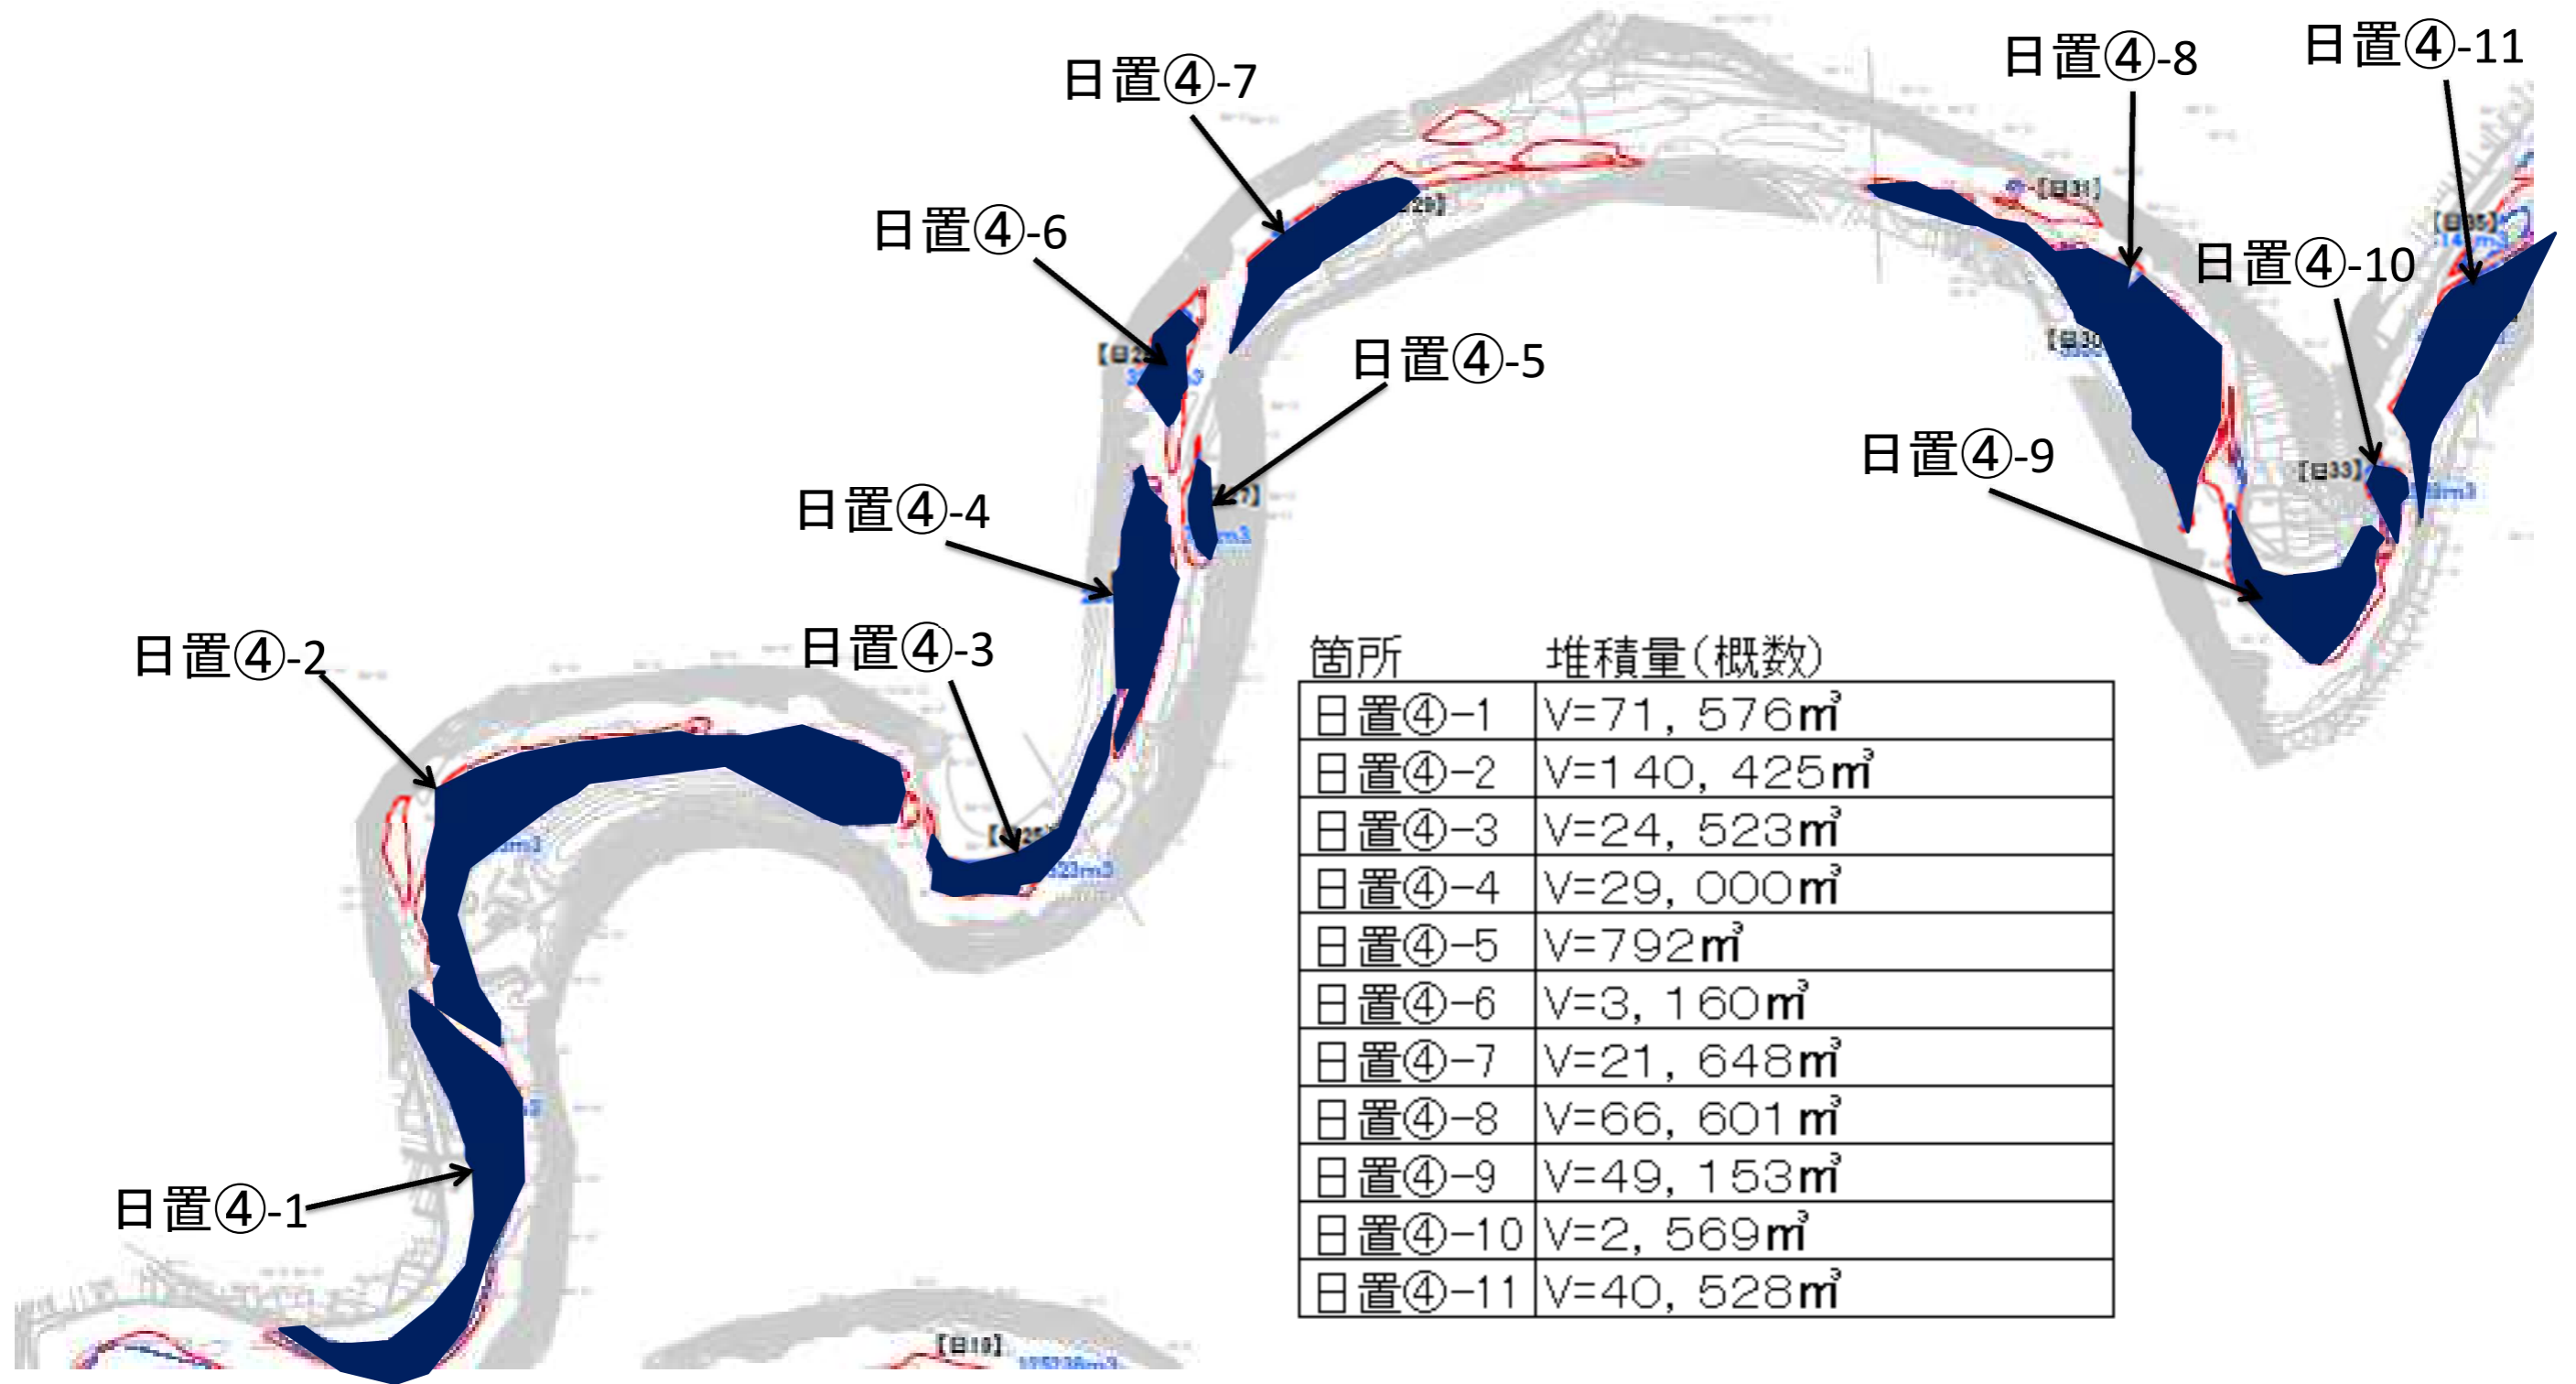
日置④-7

日置④-8

日置④-11

日置④-6

日置④-10

日置④-5

日置④-9

日置④-4

日置④-2

日置④-3

日置④-1

| 箇所 | 堆積量(概数) |
|---|---|
| 日置④-1 | V=71, 576㎥ |
| 日置④-2 | V=140, 425㎥ |
| 日置④-3 | V=24, 523㎥ |
| 日置④-4 | V=29, 000㎥ |
| 日置④-5 | V=792㎥ |
| 日置④-6 | V=3, 160㎥ |
| 日置④-7 | V=21, 648㎥ |
| 日置④-8 | V=66, 601㎥ |
| 日置④-9 | V=49, 153㎥ |
| 日置④-10 | V=2, 569㎥ |
| 日置④-11 | V=40, 528㎥ |